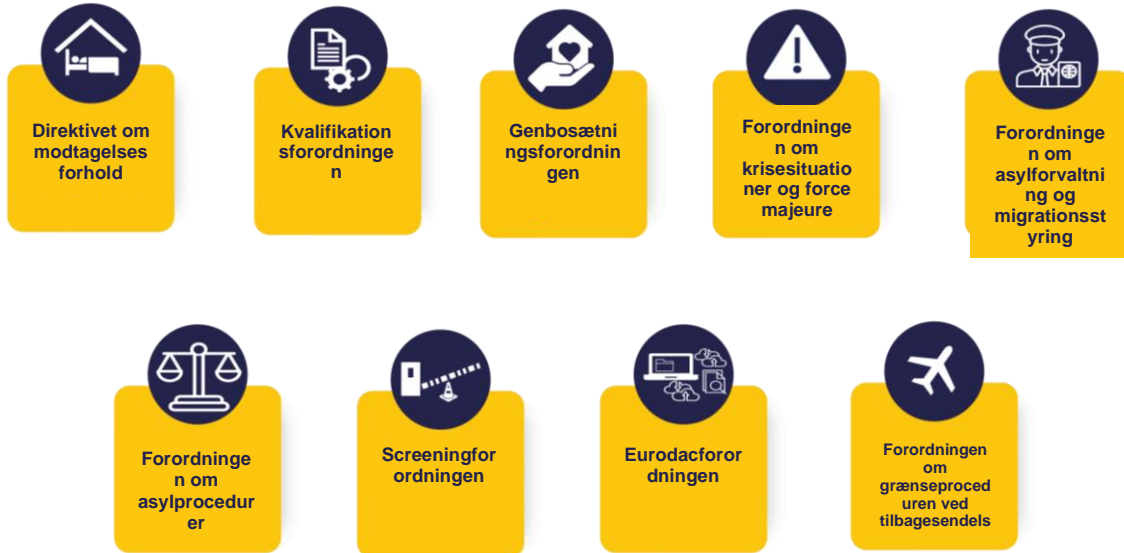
Direktivet om modtagelses forhold

Kvalifikation sforordninge n

Genbosætni ngsforordnin gen

Forordninge n om krisesituatio ner og force majeure

Forordninge n om asylforvaltni ng og migrationsst yring

Forordninge n om asylprocedur er

Screeningfor ordningen

Eurodacforor dningen

Forordningen om grænseproced uren ved tilbagesendels